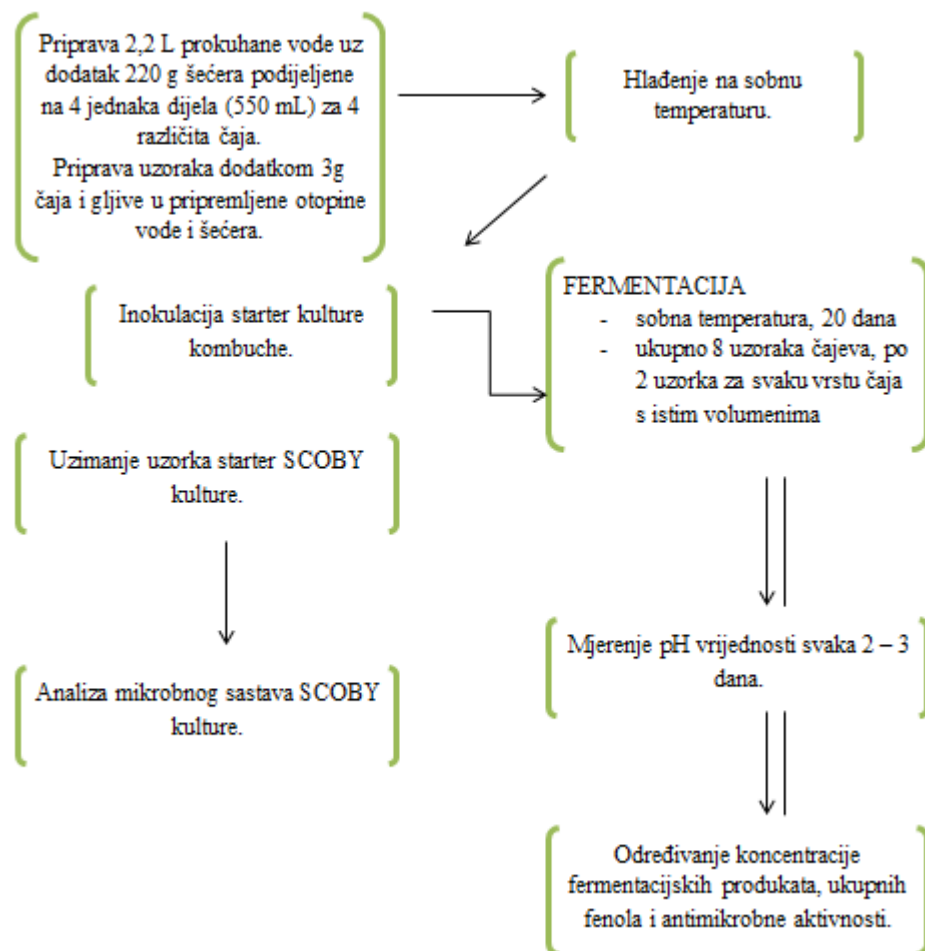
Priprava 2,2 L prokuhane vode uz dodatak 220 g šećera podijeljene na 4 jednaka dijela (550 mL) za 4 različita čaja.
Priprava uzoraka dodatkom 3g čaja i gljive u pripremljene otopine vode i šećera.

Hlađenje na sobnu temperaturu.

Inokulacija starter kulture kombuche.

FERMENTACIJA
- sobna temperatura, 20 dana
- ukupno 8 uzoraka čajeva, po 2 uzorka za svaku vrstu čaja s istim volumenima

Uzimanje uzorka starter SCOBY kulture.

Analiza mikrobnog sastava SCOBY kulture.

Mjerenje pH vrijednosti svaka 2 – 3 dana.

Određivanje koncentracije fermentacijskih produkata, ukupnih fenola i antimikrobne aktivnosti.